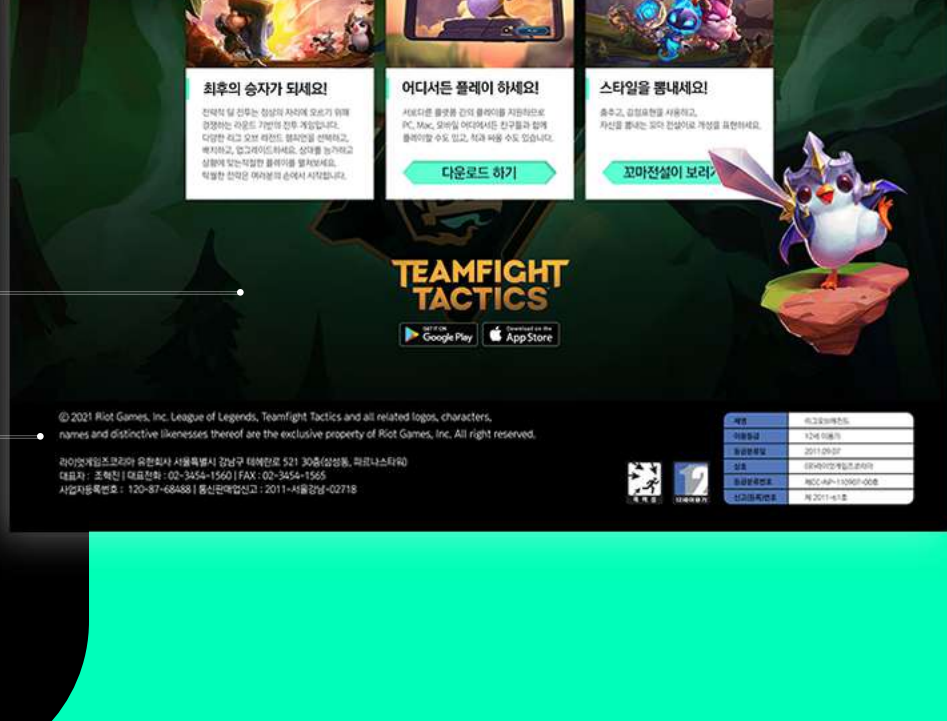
최후의 승자가 되세요!

전략적 팀 전투는 정상의 자리에 오르기 위해 경쟁하는 라운드 기반의 전투 게임입니다. 다양한 리그 오브 레전드 챔피언을 선택하고, 배치하고, 업그레이드하세요. 상대를 능가하고 상황에 맞는 적절한 플레이를 펼쳐보세요. 탁월한 전략은 여러분의 손에서 시작됩니다.

어디서든 플레이 하세요!

서로 다른 플랫폼 간의 플레이를 지원하므로 PC, Mac, 모바일 어디에서든 친구들과 함께 플레이할 수도 있고, 적과 싸울 수도 있습니다.

다운로드 하기

스타일을 뽐내세요!

춤추고, 감정표현을 사용하고, 자신을 뽐내는 꼬마 전설이로 개성을 표현하세요.

꼬마전설이 보러

TEAMFIGHT TACTICS

GET IT ON Google Play

Download on the App Store

© 2021 Riot Games, Inc. League of Legends, Teamfight Tactics and all related logos, characters, names and distinctive likenesses thereof are the exclusive property of Riot Games, Inc. All right reserved.

라이엇게임즈코리아 유한회사 서울특별시 강남구 테헤란로 521 30층(삼성동, 파르나스타워)
대표자 : 조혁진 | 대표전화 : 02-3454-1560 | FAX : 02-3454-1565
사업자등록번호 : 120-87-68488 | 통신판매업신고 : 2011-서울강남-02718

| 제명 | 리그오브레전드 |
|---|---|
| 이용등급 | 12세 이용가 |
| 등급분류일 | 2011.09.07 |
| 상호 | (유)라이엇게임즈코리아 |
| 등급분류번호 | 제CC-NP-110907-008 |
| 신고(등록)번호 | 제 2011-41호 |

폭력성

12 12세이용가